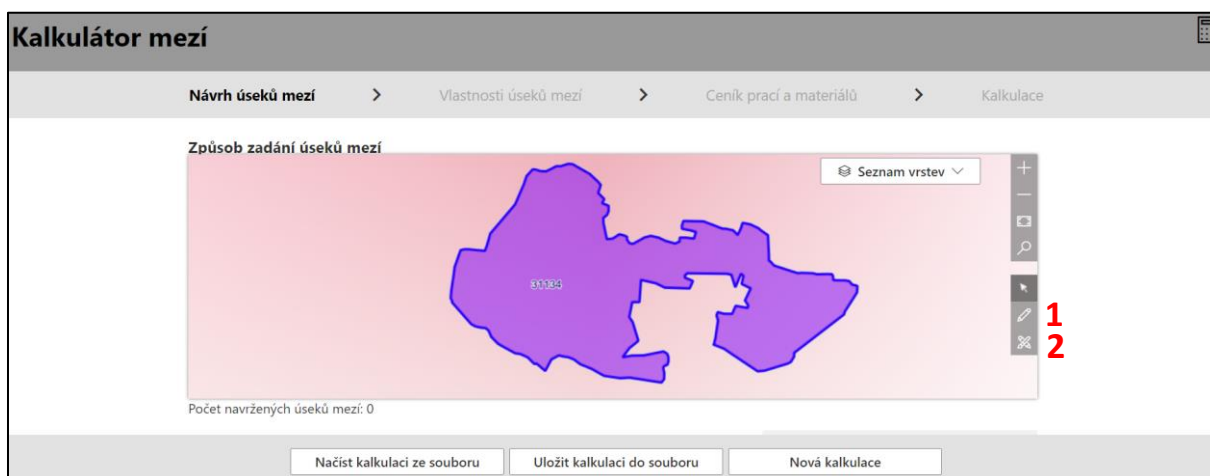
Kalkulátor mezí

Návrh úseků mezí > Vlastnosti úseků mezí > Ceník prací a materiálů > Kalkulace

Způsob zadání úseků mezí

Seznam vrstev

31134

1
2

Počet navržených úseků mezí: 0

Načíst kalkulaci ze souboru
Uložit kalkulaci do souboru
Nová kalkulace